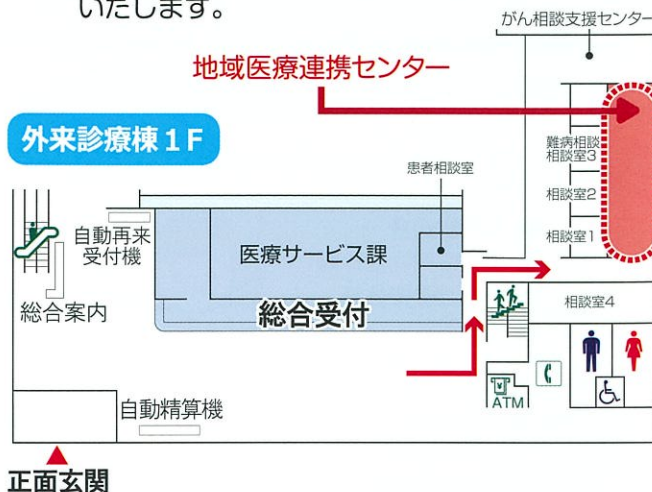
いたします。

がん相談支援センター

地域医療連携センター

外来診療棟１F

患者相談室

難病相談
相談室3

相談室2

相談室1

自動再来
受付機

医療サービス課

総合案内

総合受付

相談室4

ATM

自動精算機

正面玄関